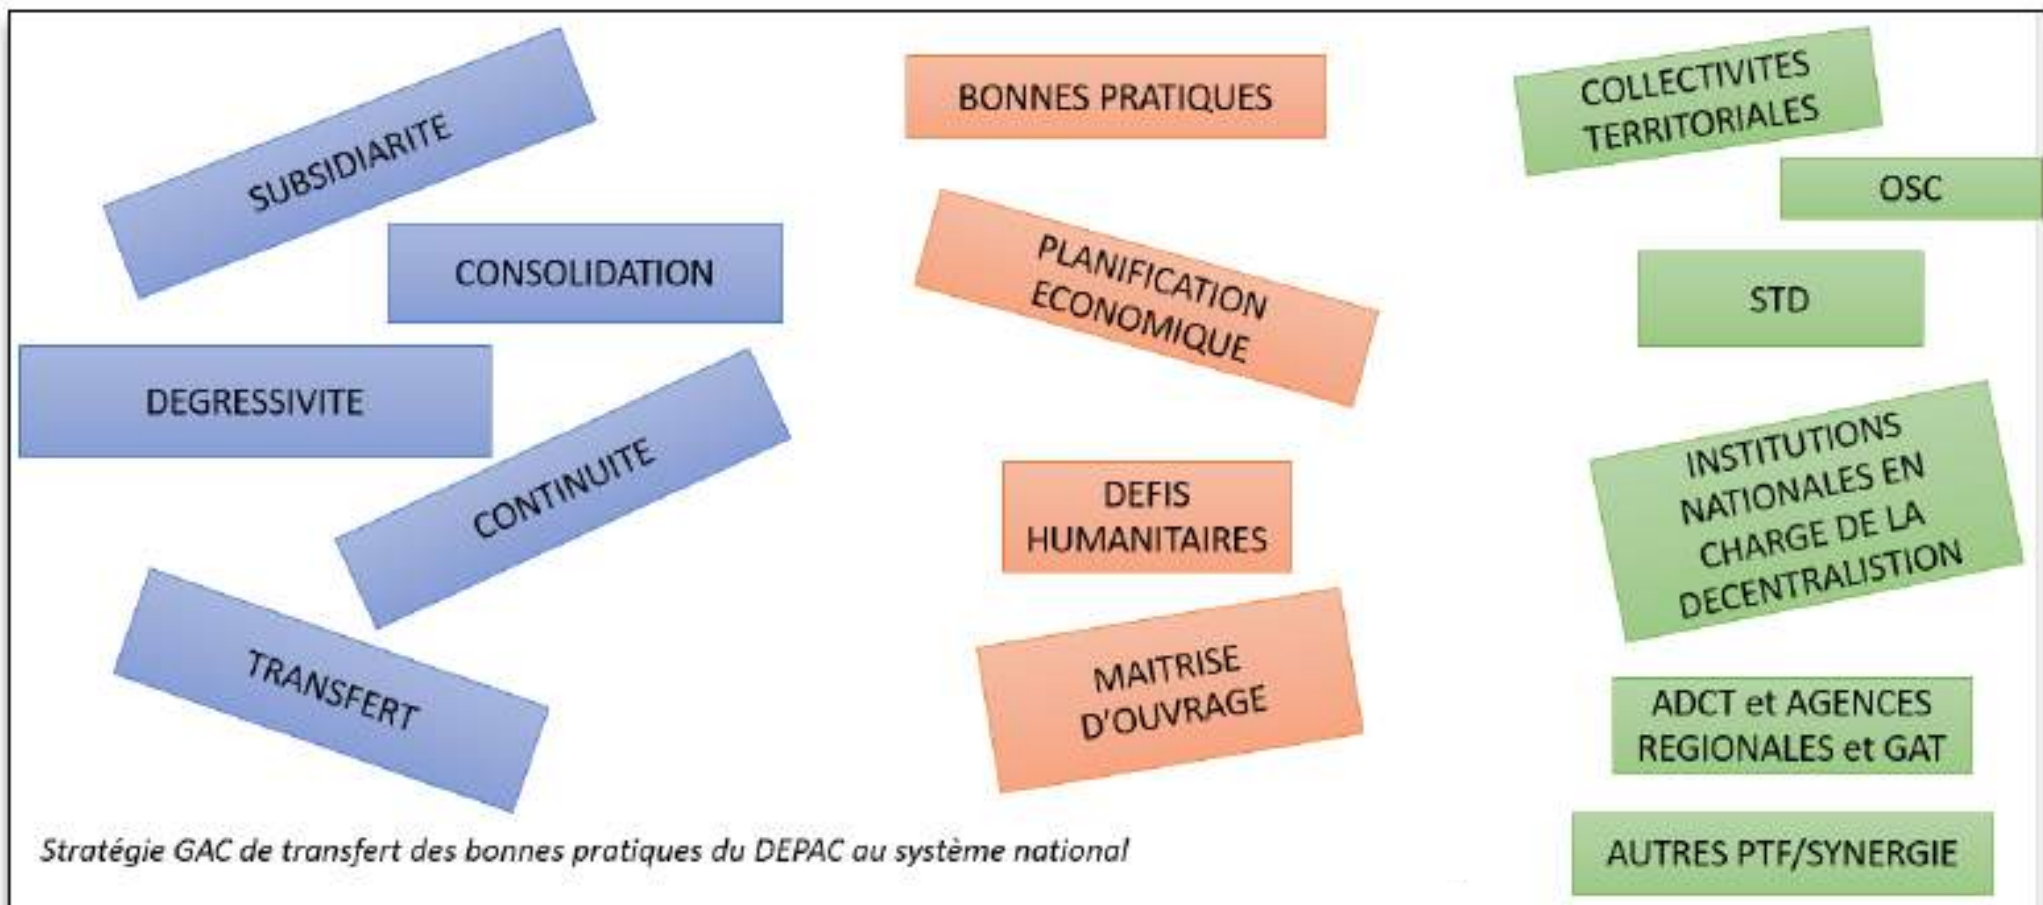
SUBSIDIARITE

CONSOLIDATION

DEGRESSIVITE

CONTINUITE

TRANSFERT

BONNES PRATIQUES

PLANIFICATION ECONOMIQUE

DEFIS HUMANITAIRES

MAITRISE D'OUVRAGE

COLLECTIVITES TERRITORIALES

OSC

STD

INSTITUTIONS NATIONALES EN CHARGE DE LA DECENTRALISTION

ADCT et AGENCES REGIONALES et GAT

AUTRES PTF/SYNERGIE

Stratégie GAC de transfert des bonnes pratiques du DEPAC au système national